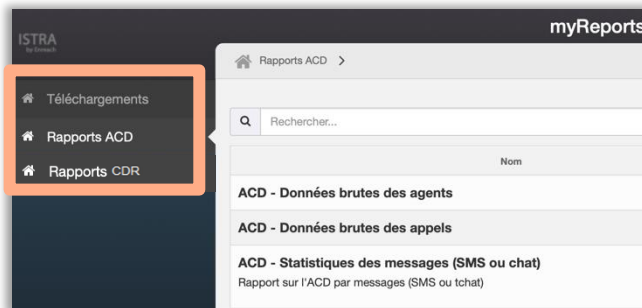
ISTRA
by Ornisoft

myReports

Téléchargements
Rapports ACD
Rapports CDR

Rapports ACD >

Rechercher...

Nom

ACD - Données brutes des agents

ACD - Données brutes des appels

ACD - Statistiques des messages (SMS ou chat)
Rapport sur l'ACD par messages (SMS ou tchat)